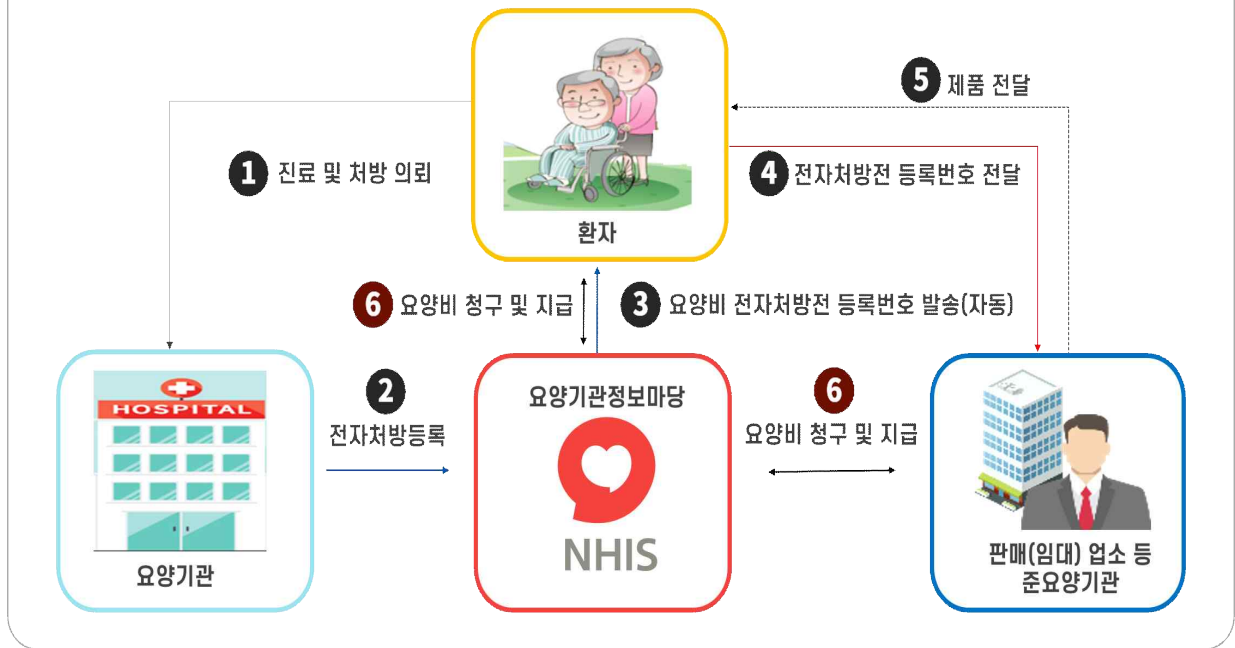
5 제품 전달

1 진료 및 처방 의뢰

환자

4 전자처방전 등록번호 전달

6 요양비 청구 및 지급

3 요양비 전자처방전 등록번호 발송(자동)

HOSPITAL

요양기관

2 전자처방등록

요양기관정보마당

NHIS

6 요양비 청구 및 지급

판매(임대) 업소 등
준요양기관